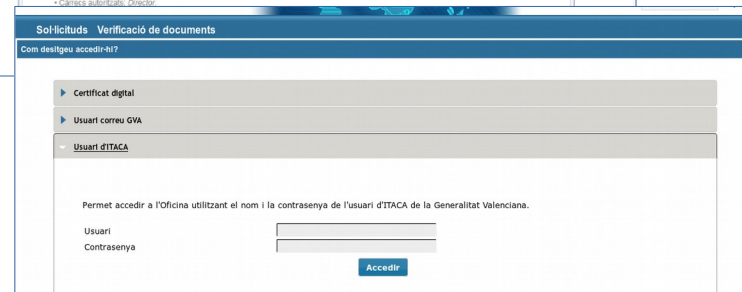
• Càrrecs autoritzats: Director.

Sol·licituds Verificació de documents

Com desitgeu accedir-hi?

Certificat digital

Usuari correu GVA

Usuari d'ITACA

Permet accedir a l'Oficina utilitzant el nom i la contrasenya de l'usuari d'ITACA de la Generalitat Valenciana.

Usuari

Contrasenya

Accedir